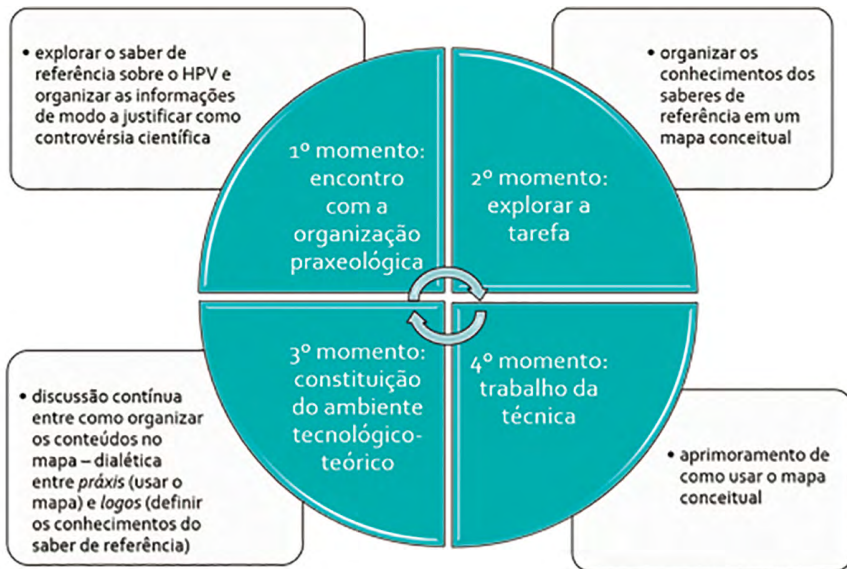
- explorar o saber de referência sobre o HPV e organizar as informações de modo a justificar como controvérsia científica

1º momento: encontro com a organização praxeológica

2º momento: explorar a tarefa

- organizar os conhecimentos dos saberes de referência em um mapa conceitual

3º momento: constituição do ambiente tecnológico-teórico

4º momento: trabalho da técnica

- discussão contínua entre como organizar os conteúdos no mapa – dialética entre *práxis* (usar o mapa) e *logos* (definir os conhecimentos do saber de referência)

- aprimoramento de como usar o mapa conceitual